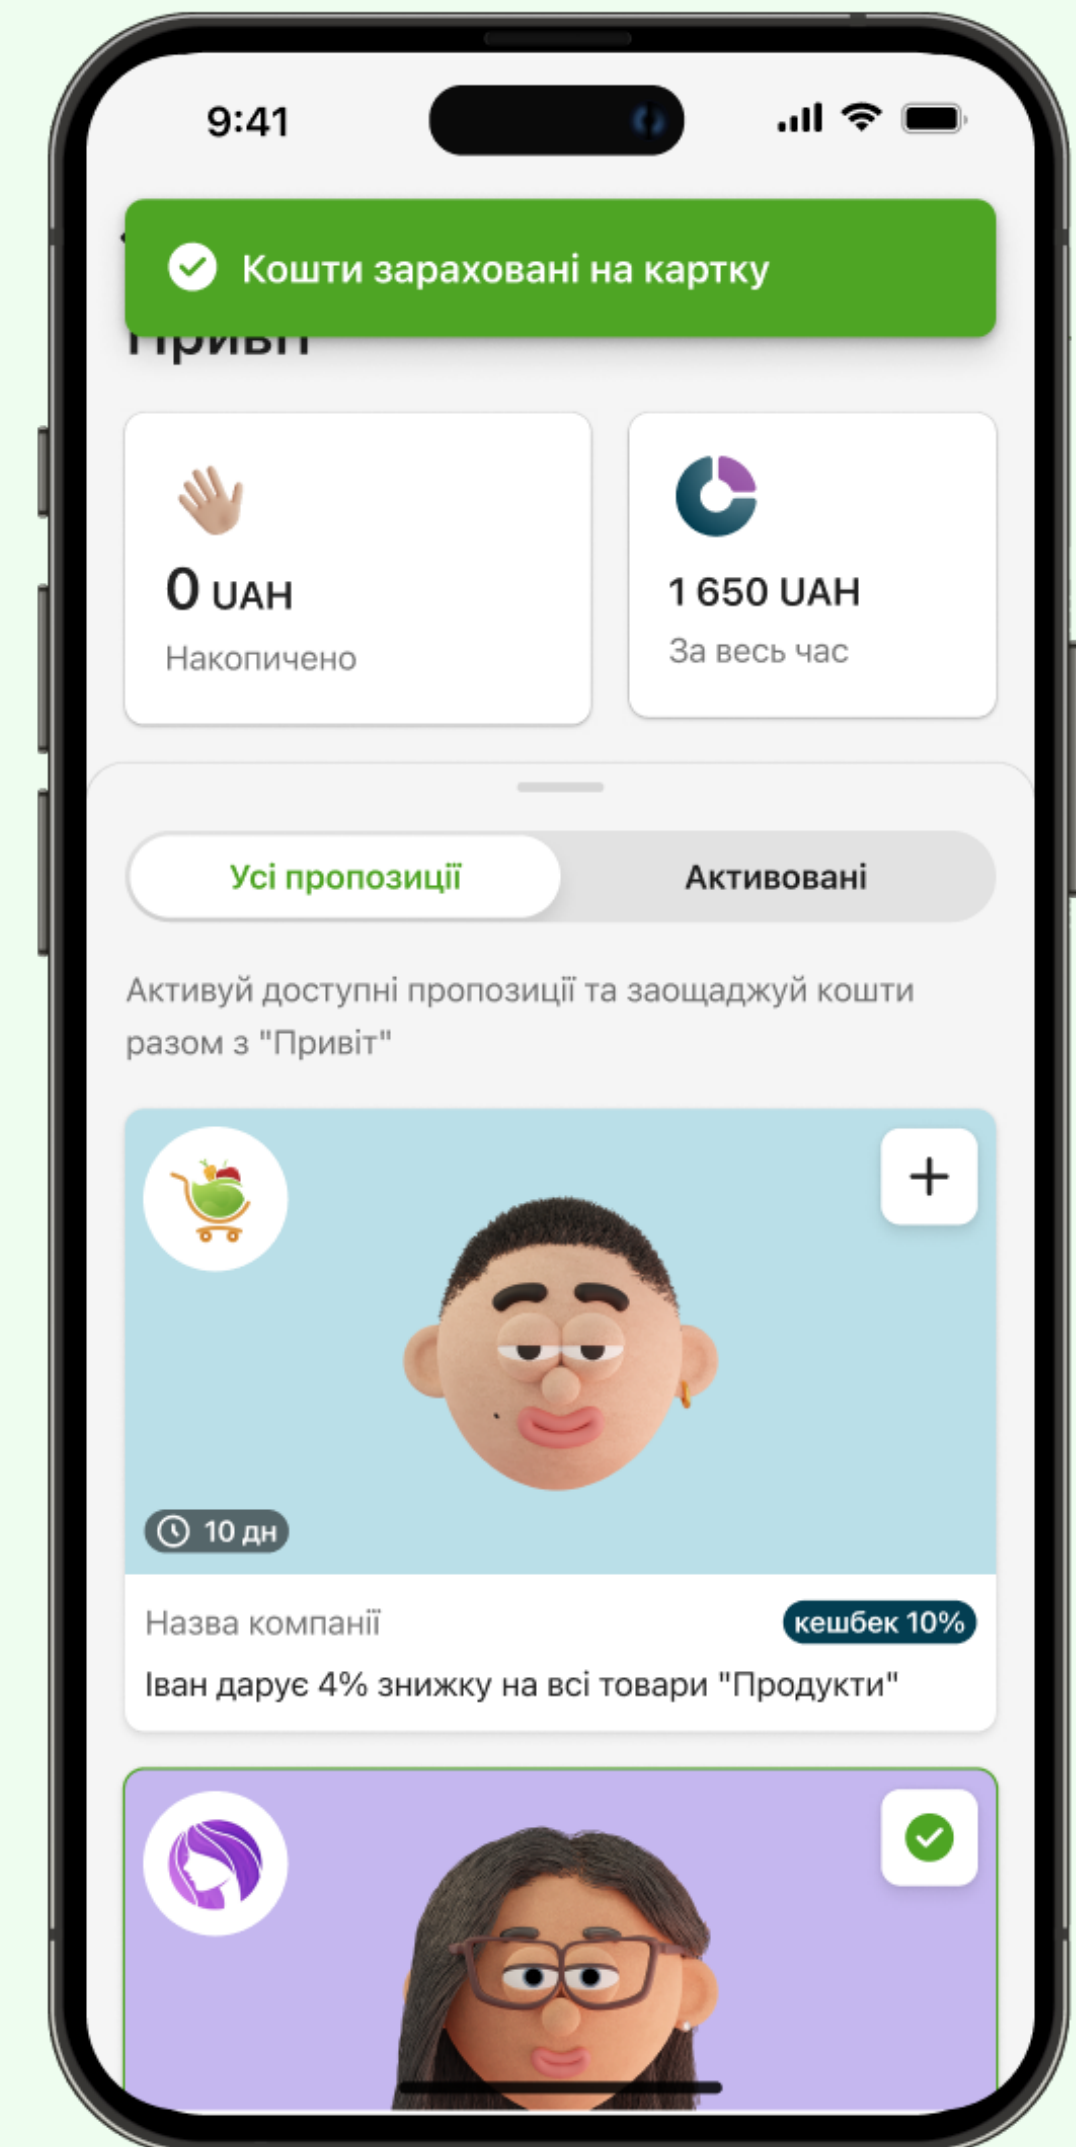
9:41

Кошти зараховані на картку

Привіт

0 UAH
Накопичено

1 650 UAH
За весь час

Усі пропозиції
Активовані

Активуй доступні пропозиції та заощаджуй кошти разом з "Привіт"

+

10 дн

Назва компанії
кешбек 10%
Іван дарує 4% знижку на всі товари "Продукти"